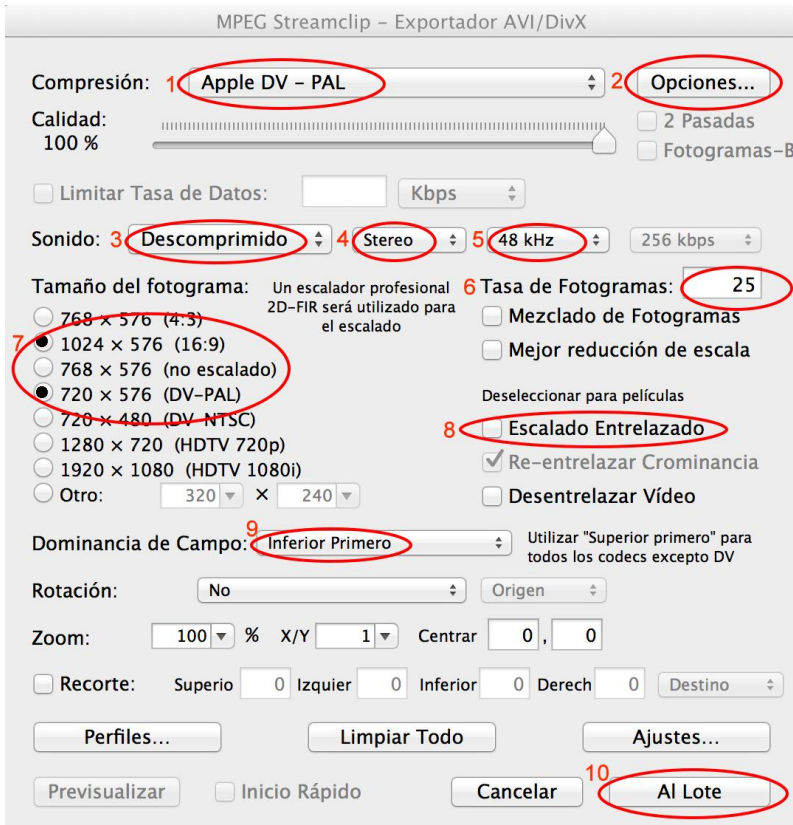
MPEG Streamclip - Exportador AVI/DivX

Compresión: 1 Apple DV - PAL 2 Opciones...

Calidad:
100 %

2 Pasadas
Fotogramas-B

Limitar Tasa de Datos: Kbps

Sonido: 3 Descomprimido 4 Stereo 5 48 kHz 256 kbps

Tamaño del fotograma:
Un escalador profesional 2D-FIR será utilizado para el escalado

6 Tasa de Fotogramas: 25
Mezclado de Fotogramas
Mejor reducción de escala

7
768 × 576 (4:3)
1024 × 576 (16:9)
768 × 576 (no escalado)
720 × 576 (DV-PAL)
720 × 480 (DV-NTSC)
1280 × 720 (HDTV 720p)
1920 × 1080 (HDTV 1080i)
Otro: 320 × 240

Deseleccionar para películas
8 Escalado Entrelazado
Re-entrelazar Crominancia
Desentrelazar Vídeo

Dominancia de Campo: 9 Inferior Primero
Utilizar "Superior primero" para todos los codecs excepto DV

Rotación: No Origen

Zoom: 100 % X/Y 1 Centrar 0 , 0

Recorte: Superio 0 Izquier 0 Inferior 0 Derech 0 Destino

Perfiles... Limpiar Todo Ajustes...

Previsualizar Inicio Rápido Cancelar 10 Al Lote